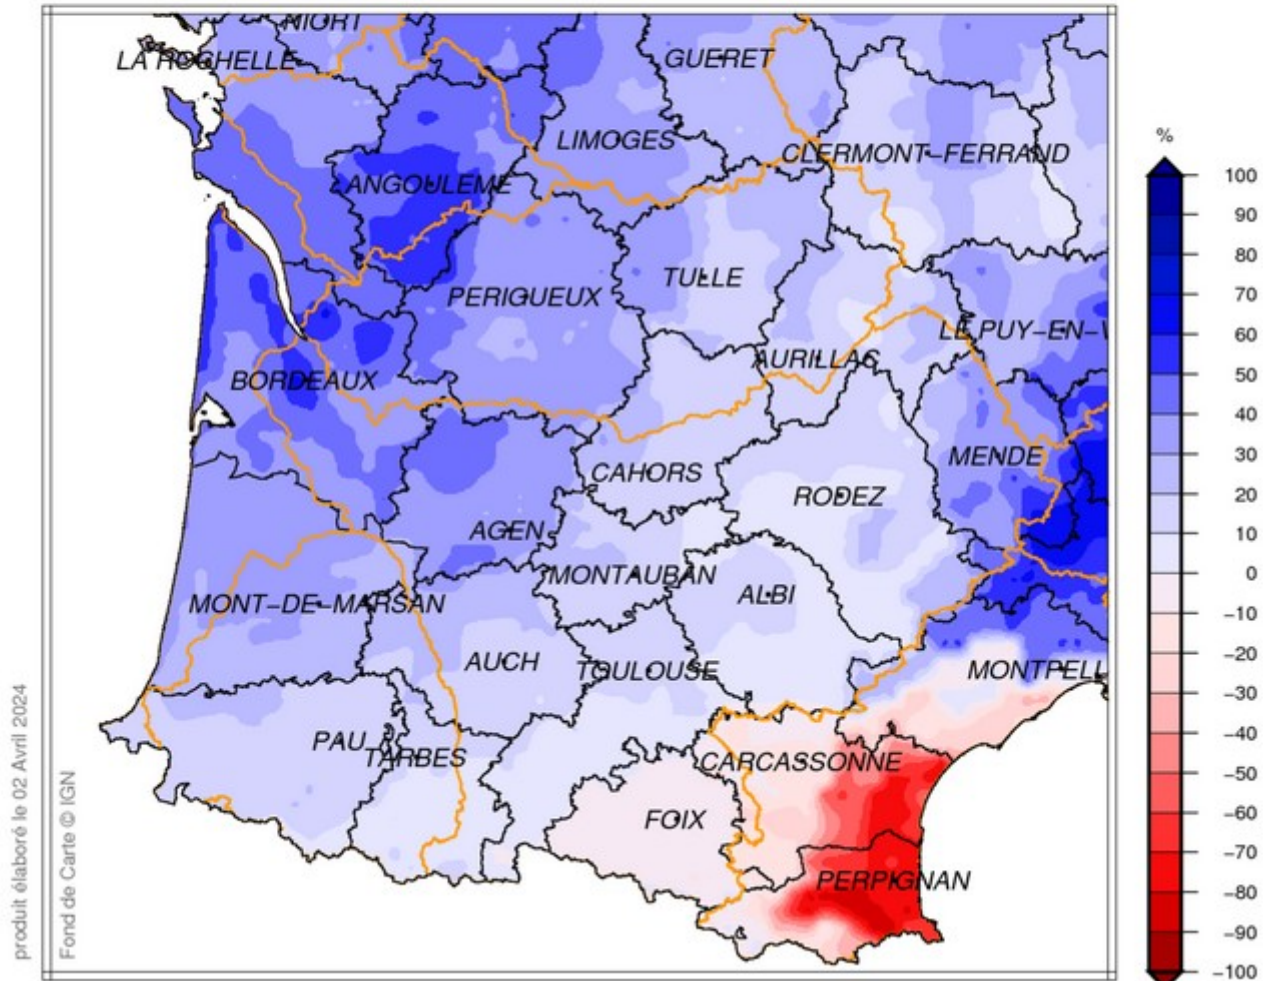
NIORT
LA ROCHELLE
GUERET
LIMOGES
CLERMONT-FERRAND
ANGOULEME
TULLE
PERIGUEUX
LE PUY-EN-V
AURILLAC
BORDEAUX
MENDE
CAHORS
RODEZ
AGEN
MONTAUBAN
ALBI
MONT-DE-MARSAN
AUCH
TOULOUSE
MONTPELL
PAU
TARBES
CARCASSONNE
FOIX
PERPIGNAN

produit élaboré le 02 Avril 2024
Fond de Carte © IGN

%
100
90
80
70
60
50
40
30
20
10
0
−10
−20
−30
−40
−50
−60
−70
−80
−90
−100